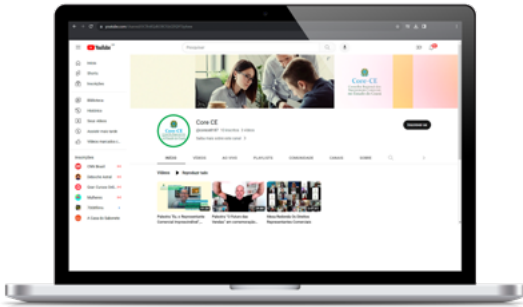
YouTube

Pesquisar

Início

Shorts

Inscrições

Biblioteca

Histórico

Seus vídeos

Assistir mais tarde

Vídeos marcados c...

Inscrições

Core-CE

Core CE

Saiba mais sobre este canal

Inscrever-se

INÍCIO

VÍDEOS

ao vivo

PLAYLISTS

COMUNIDADE

CANAIS

SOBRE

Vídeos

Reproduzir tudo

A Casa do Saboeiro

Palestra "Eu, o Representante Comercial Empreendedor"

Palestra "O Futuro das Vendas" em comemoração...

Nova Redonda Os Grandes Representantes Comerciais